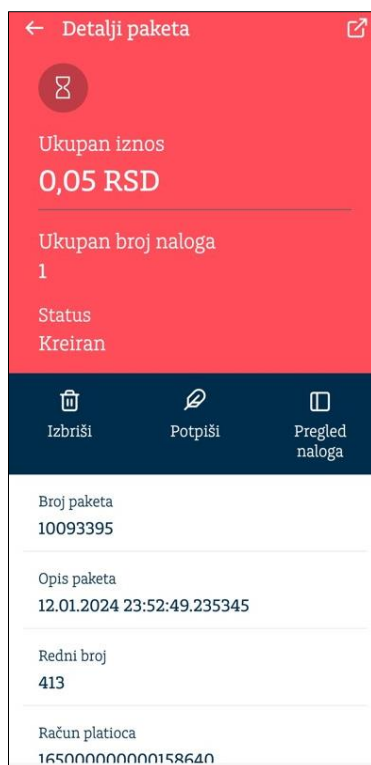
← Detalji paketa

Ukupan iznos
0,05 RSD

Ukupan broj naloga
1

Status
Kreiran

Izbriši
Potpiši
Pregled naloga

Broj paketa
10093395

Opis paketa
12.01.2024 23:52:49.235345

Redni broj
413

Račun platioca
165000000000158640